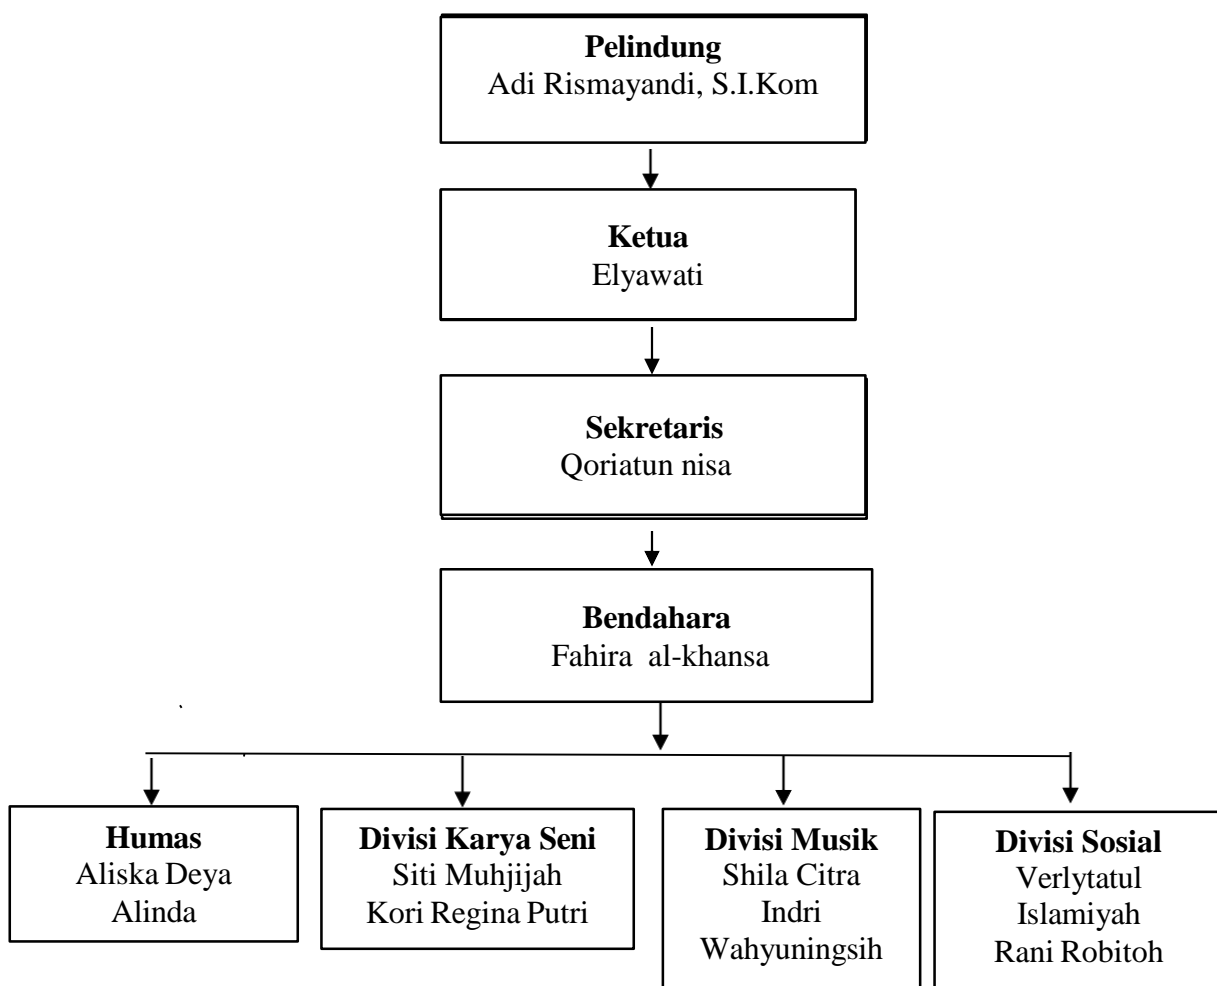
**Pelindung**
Adi Rismayandi, S.I.Kom

**Ketua**
Elyawati

**Sekretaris**
Qoriatun nisa

**Bendahara**
Fahira al-khansa

**Humas**
Aliska Deya
Alinda

**Divisi Karya Seni**
Siti Muhjijah
Kori Regina Putri

**Divisi Musik**
Shila Citra
Indri
Wahyuningsih

**Divisi Sosial**
Verlytatul
Islamiyah
Rani Robitoh